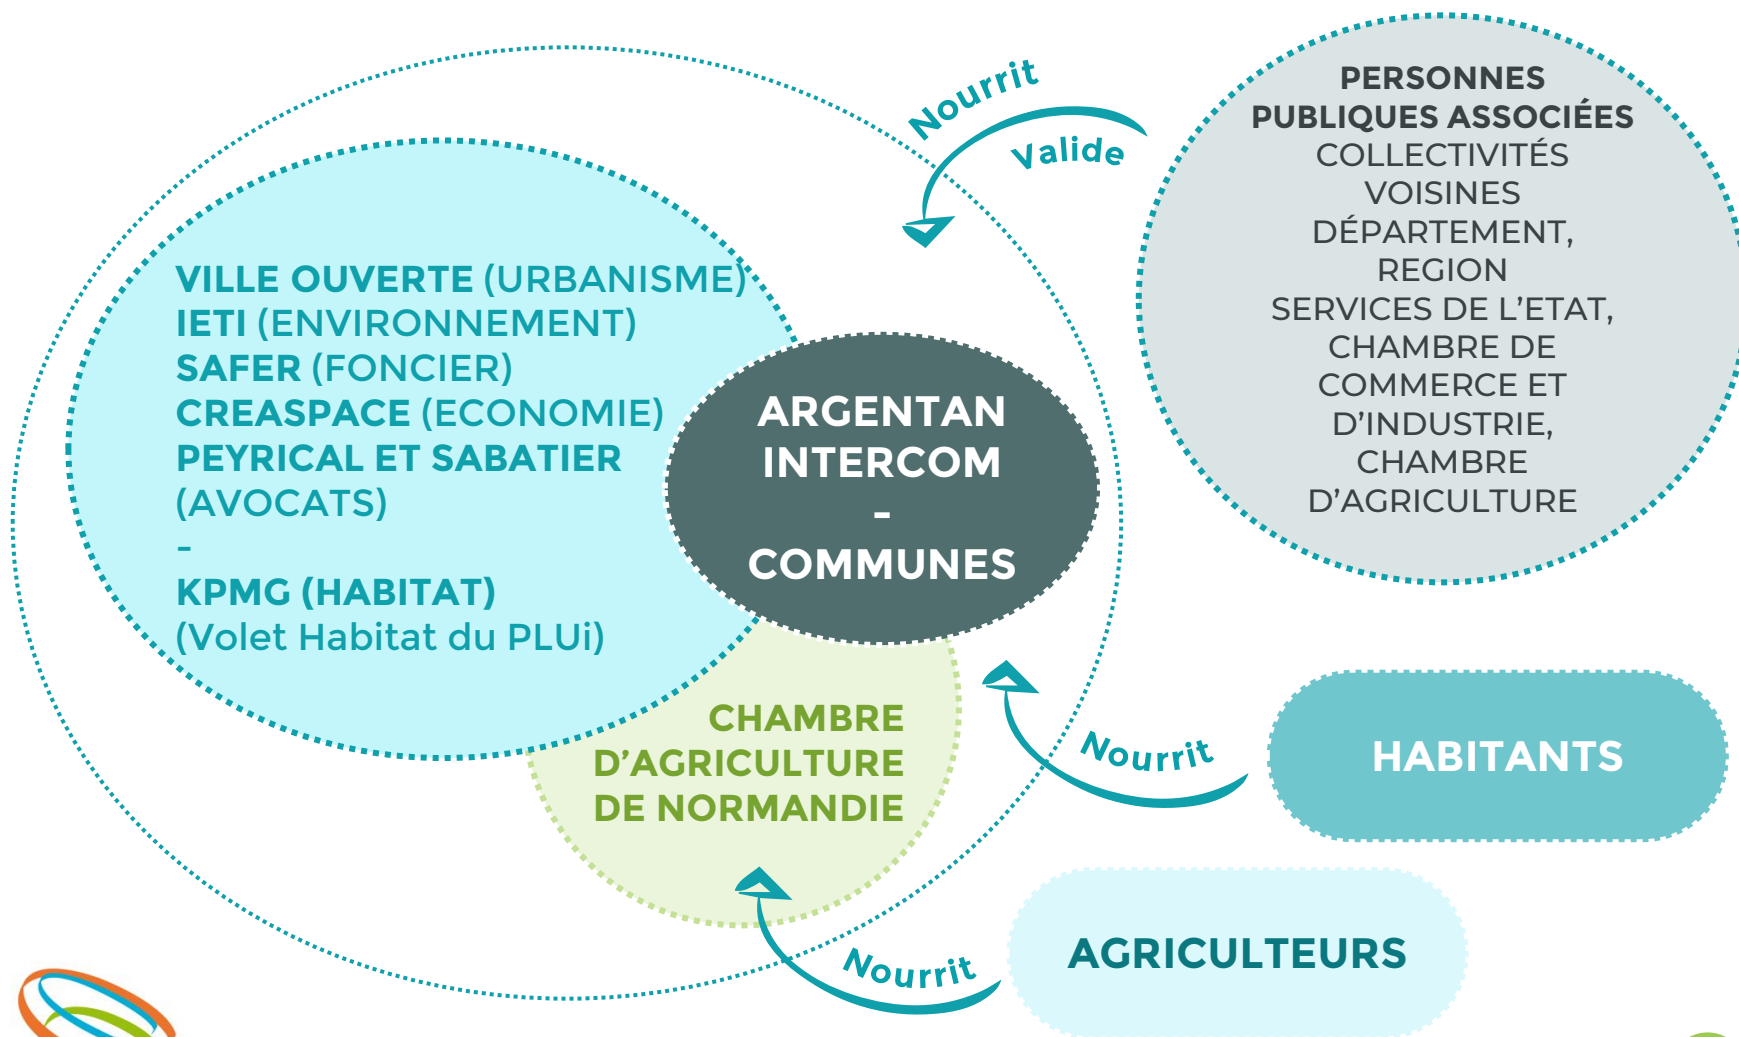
VILLE OUVERTE (URBANISME)
IETI (ENVIRONNEMENT)
SAFER (FONCIER)
CREASPACE (ECONOMIE)
PEYRICAL ET SABATIER (AVOCATS)
-
KPMG (HABITAT)
(Volet Habitat du PLUi)

ARGENTAN INTERCOM
-
COMMUNES

Nourrit
Valide

PERSONNES PUBLIQUES ASSOCIÉES
COLLECTIVITÉS VOISINES
DÉPARTEMENT, REGION
SERVICES DE L'ETAT, CHAMBRE DE COMMERCE ET D'INDUSTRIE, CHAMBRE D'AGRICULTURE

CHAMBRE D'AGRICULTURE DE NORMANDIE

Nourrit
HABITANTS

Nourrit
AGRICULTEURS